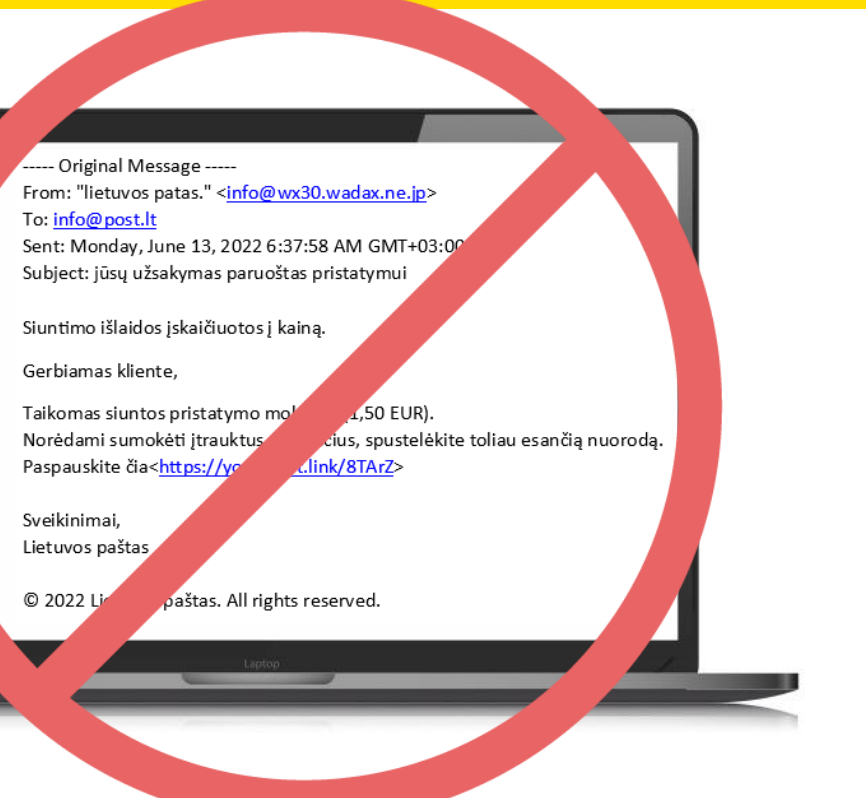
----- Original Message -----
From: "lietuvos patas." <info@wx30.wadax.ne.jp>
To: info@post.lt
Sent: Monday, June 13, 2022 6:37:58 AM GMT+03:00
Subject: jūsų užsakymas paruoštas pristatymui

Siuntimo išlaidos įskaičiuotos į kainą.

Gerbiamas kliente,

Taikomas siuntos pristatymo mo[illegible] (1,50 EUR).
Norėdami sumokėti įtrauktus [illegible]cius, spustelėkite toliau esančią nuorodą.
Paspauskite čia<https://yo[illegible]t.link/8TArZ>

Sveikinimai,
Lietuvos paštas

© 2022 Li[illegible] paštas. All rights reserved.

Laptop